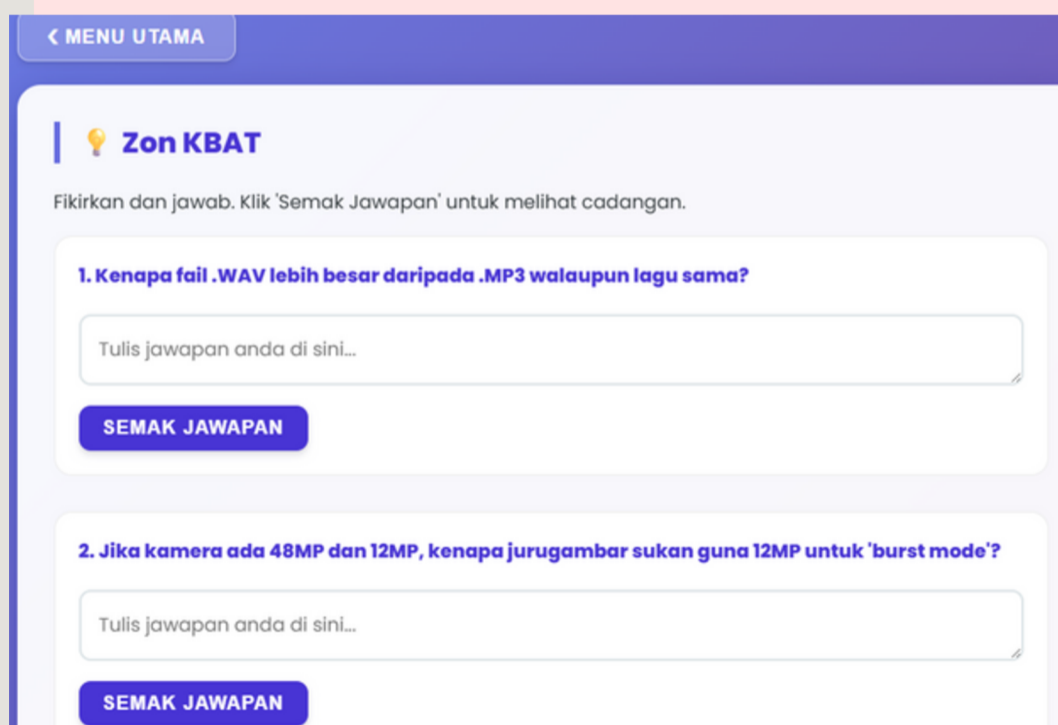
‹ MENU UTAMA

Zon KBAT

Fikirkan dan jawab. Klik 'Semak Jawapan' untuk melihat cadangan.

1. Kenapa fail .WAV lebih besar daripada .MP3 walaupun lagu sama?

Tulis jawapan anda di sini...

SEMAK JAWAPAN

2. Jika kamera ada 48MP dan 12MP, kenapa jurugambar sukan guna 12MP untuk 'burst mode'?

Tulis jawapan anda di sini...

SEMAK JAWAPAN